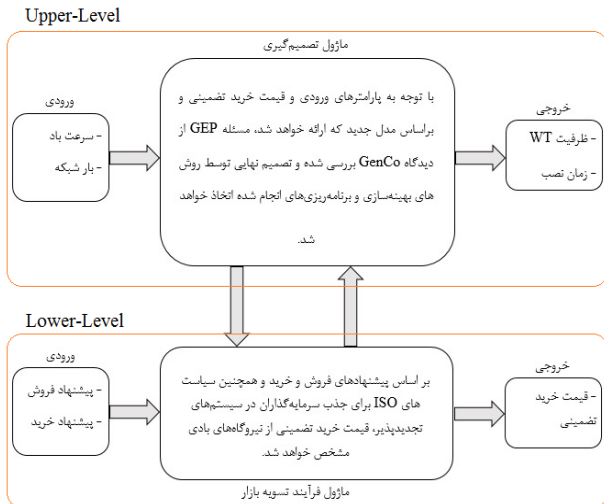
Upper-Level

ماژول تصمیم‌گیری

ورودی
- سرعت باد
- بار شبکه

با توجه به پارامترهای ورودی و قیمت خرید تضمینی و براساس مدل جدید که ارائه خواهد شد، مسئله GEP از دیدگاه GenCo بررسی شده و تصمیم نهایی توسط روش های بهینه‌سازی و برنامه‌ریزی‌های انجام شده اتخاذ خواهد شد.

خروجی
- ظرفیت WT
- زمان نصب

Lower-Level

ورودی
- پیشنهاد فروش
- پیشنهاد خرید

بر اساس پیشنهادهای فروش و خرید و همچنین سیاست های ISO برای جذب سرمایه‌گذاران در سیستم‌های تجدیدپذیر، قیمت خرید تضمینی از نیروگاه‌های بادی مشخص خواهد شد.

خروجی
- قیمت خرید تضمینی

ماژول فرآیند تسویه بازار